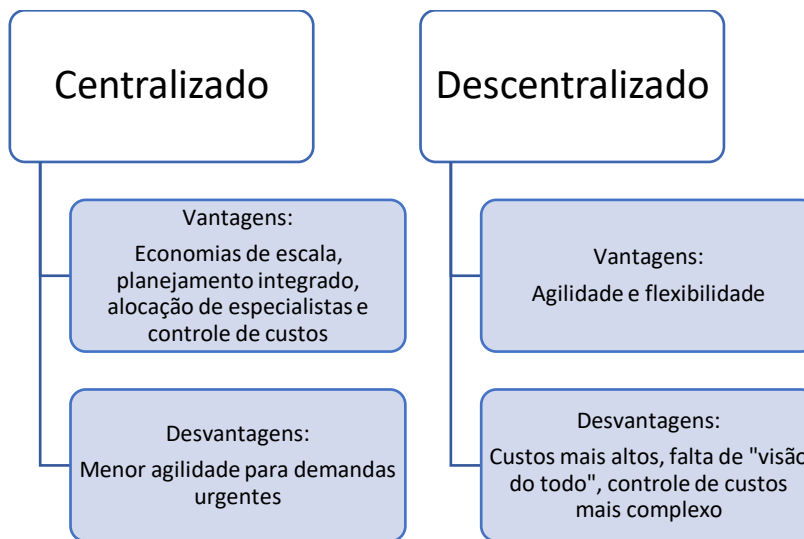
Centralizado

Vantagens:
Economias de escala, planejamento integrado, alocação de especialistas e controle de custos

Desvantagens:
Menor agilidade para demandas urgentes

Descentralizado

Vantagens:
Agilidade e flexibilidade

Desvantagens:
Custos mais altos, falta de "visão do todo", controle de custos mais complexo